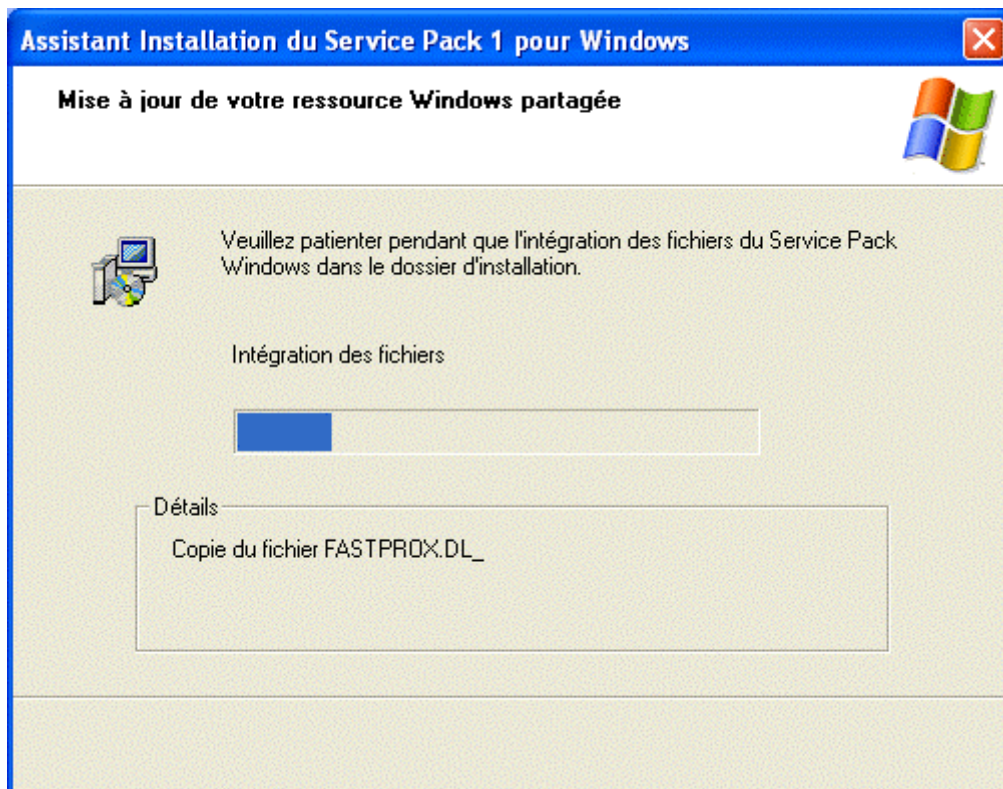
Assistant Installation du Service Pack 1 pour Windows

Mise à jour de votre ressource Windows partagée

Veuillez patienter pendant que l'intégration des fichiers du Service Pack Windows dans le dossier d'installation.

Intégration des fichiers

Détails

Copie du fichier FASTPROX.DL_